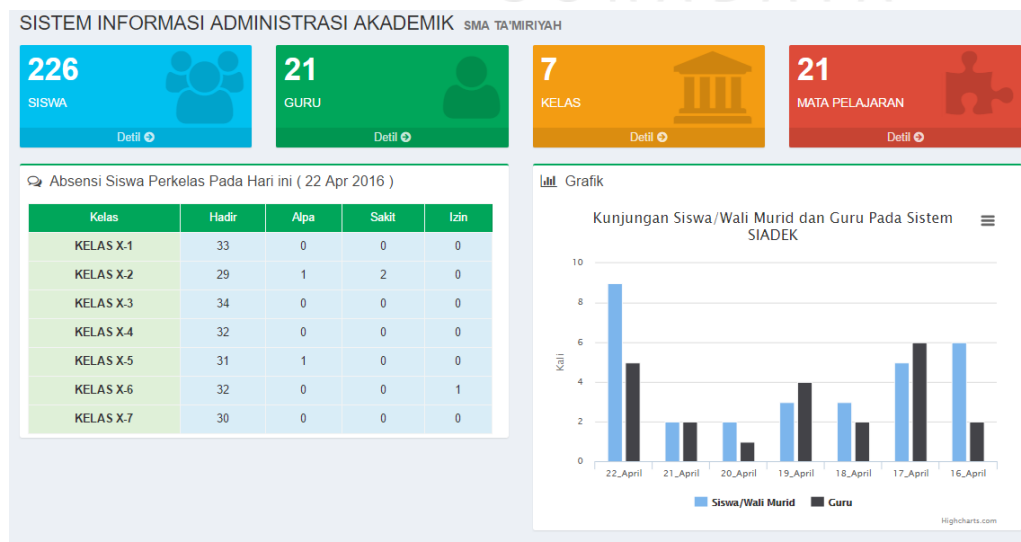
SISTEM INFORMASI ADMINISTRASI AKADEMIK SMA TA'MIRIYAH

226
SISWA
Detil

21
GURU
Detil

7
KELAS
Detil

21
MATA PELAJARAN
Detil

Absensi Siswa Perkelas Pada Hari ini ( 22 Apr 2016 )

| Kelas | Hadir | Alpa | Sakit | Izin |
|---|---|---|---|---|
| KELAS X-1 | 33 | 0 | 0 | 0 |
| KELAS X-2 | 29 | 1 | 2 | 0 |
| KELAS X-3 | 34 | 0 | 0 | 0 |
| KELAS X-4 | 32 | 0 | 0 | 0 |
| KELAS X-5 | 31 | 1 | 0 | 0 |
| KELAS X-6 | 32 | 0 | 0 | 1 |
| KELAS X-7 | 30 | 0 | 0 | 0 |

Grafik

Kunjungan Siswa/Wali Murid dan Guru Pada Sistem SIADEK

10
8
6
4
2
0
Kali

22_April
21_April
20_April
19_April
18_April
17_April
16_April

Siswa/Wali Murid
Guru

Highcharts.com